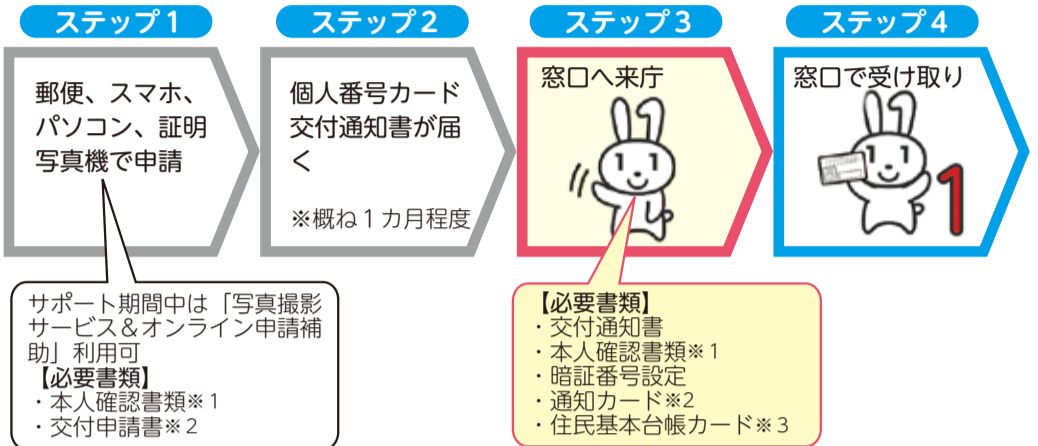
ステップ１

郵便、スマホ、パソコン、証明写真機で申請

ステップ２

個人番号カード交付通知書が届く

※概ね１カ月程度

ステップ３

窓口へ来庁

ステップ４

窓口で受け取り

1

サポート期間中は「写真撮影サービス＆オンライン申請補助」利用可
【必要書類】
・本人確認書類※１
・交付申請書※２

【必要書類】
・交付通知書
・本人確認書類※１
・暗証番号設定
・通知カード※２
・住民基本台帳カード※３